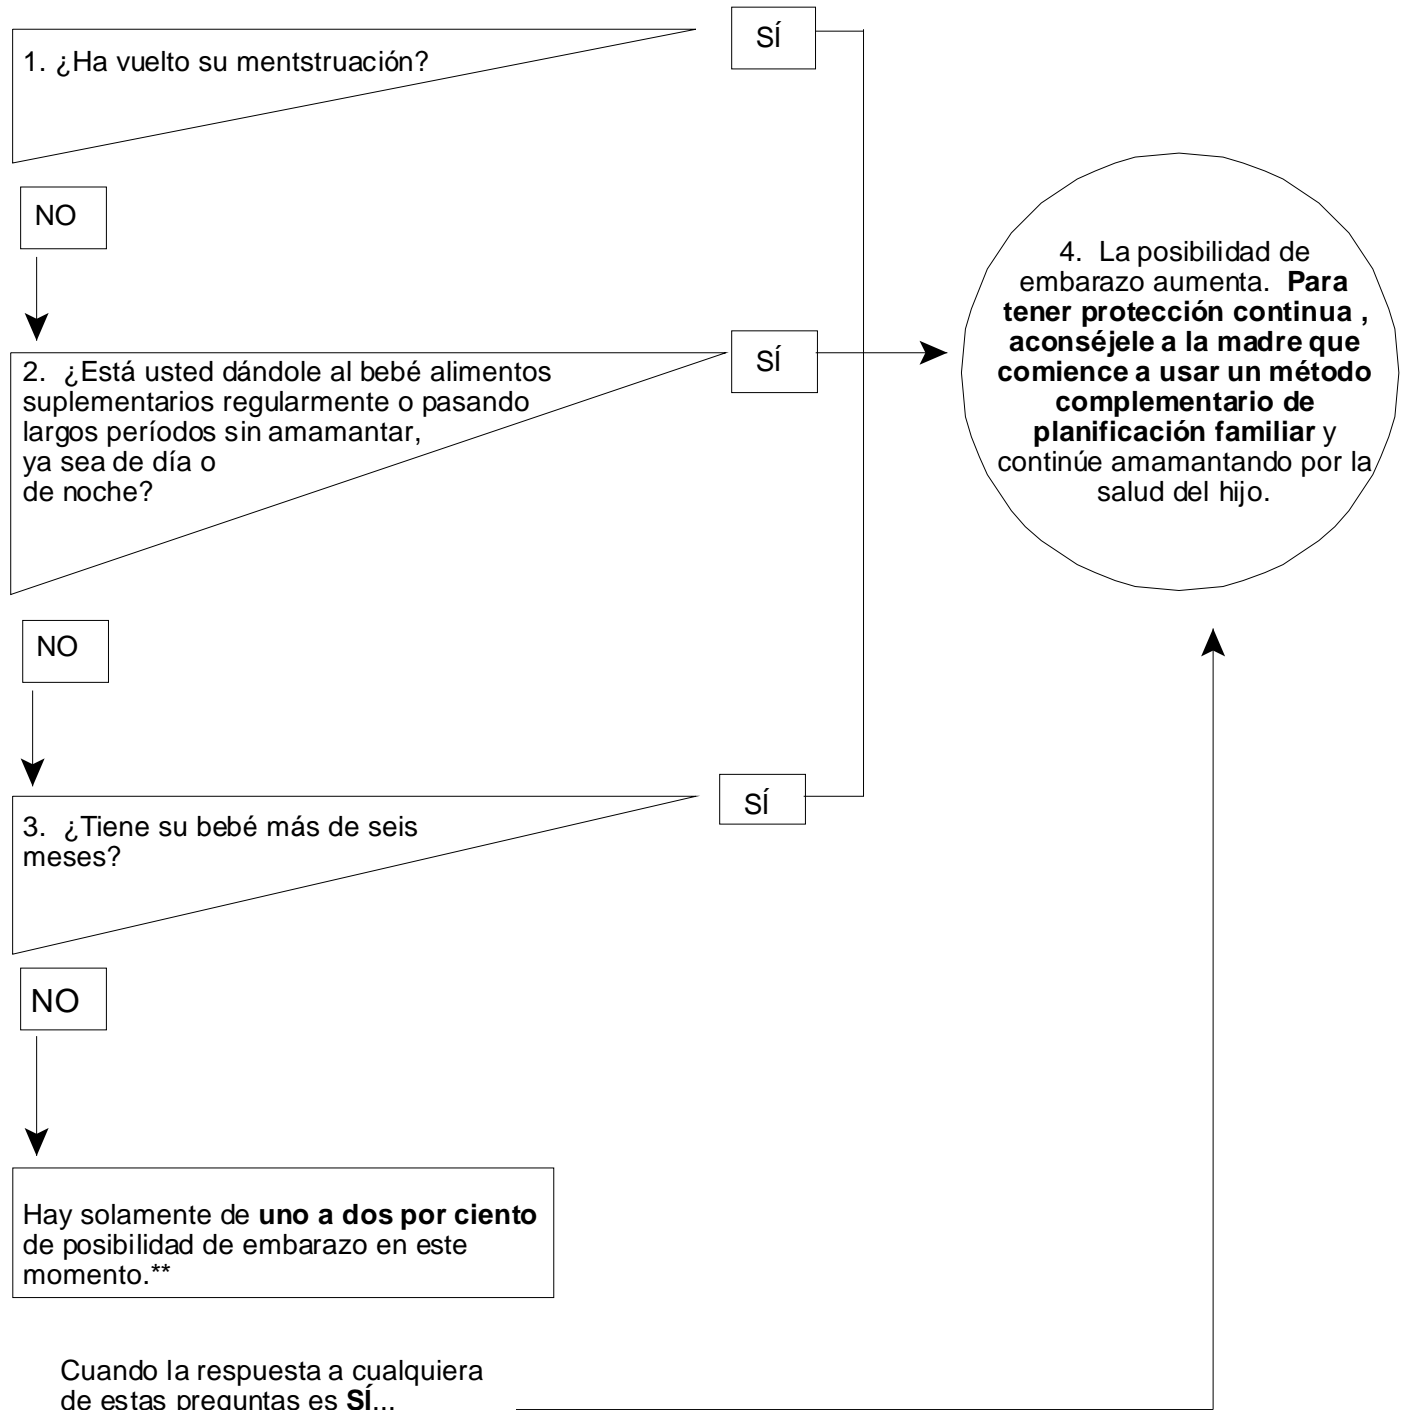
1. ¿Ha vuelto su mentstruación?

SÍ

NO

2. ¿Está usted dándole al bebé alimentos suplementarios regularmente o pasando largos períodos sin amamantar, ya sea de día o de noche?

SÍ

4. La posibilidad de embarazo aumenta. **Para tener protección continua , aconséjele a la madre que comience a usar un método complementario de planificación familiar** y continúe amamantando por la salud del hijo.

NO

3. ¿Tiene su bebé más de seis meses?

SÍ

NO

Hay solamente de **uno a dos por ciento** de posibilidad de embarazo en este momento.**

Cuando la respuesta a cualquiera de estas preguntas es **SÍ**...